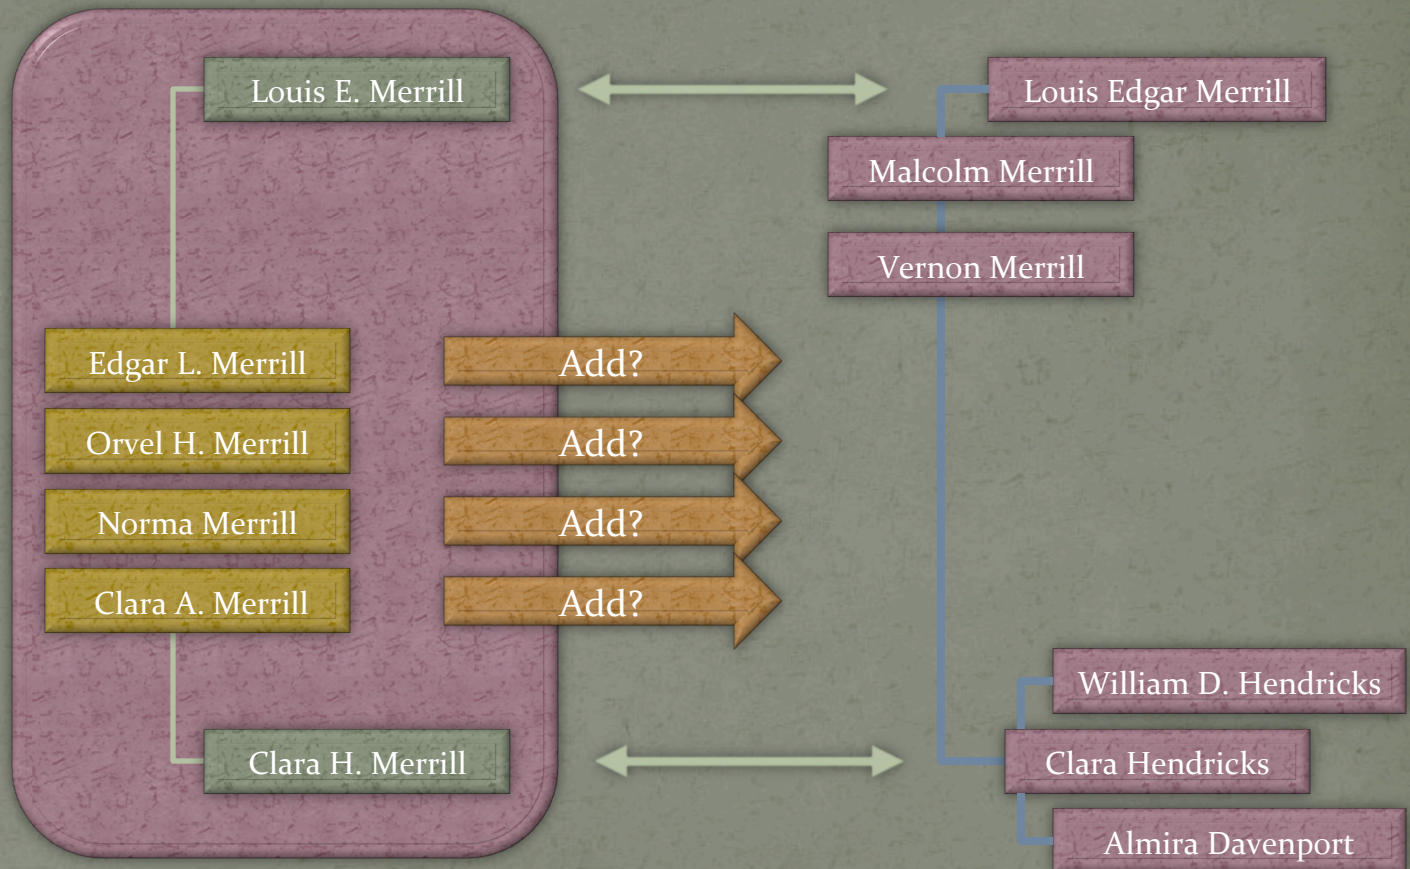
Louis E. Merrill

Edgar L. Merrill

Orvel H. Merrill

Norma Merrill

Clara A. Merrill

Clara H. Merrill

Add?

Add?

Add?

Add?

Louis Edgar Merrill

Malcolm Merrill

Vernon Merrill

William D. Hendricks

Clara Hendricks

Almira Davenport